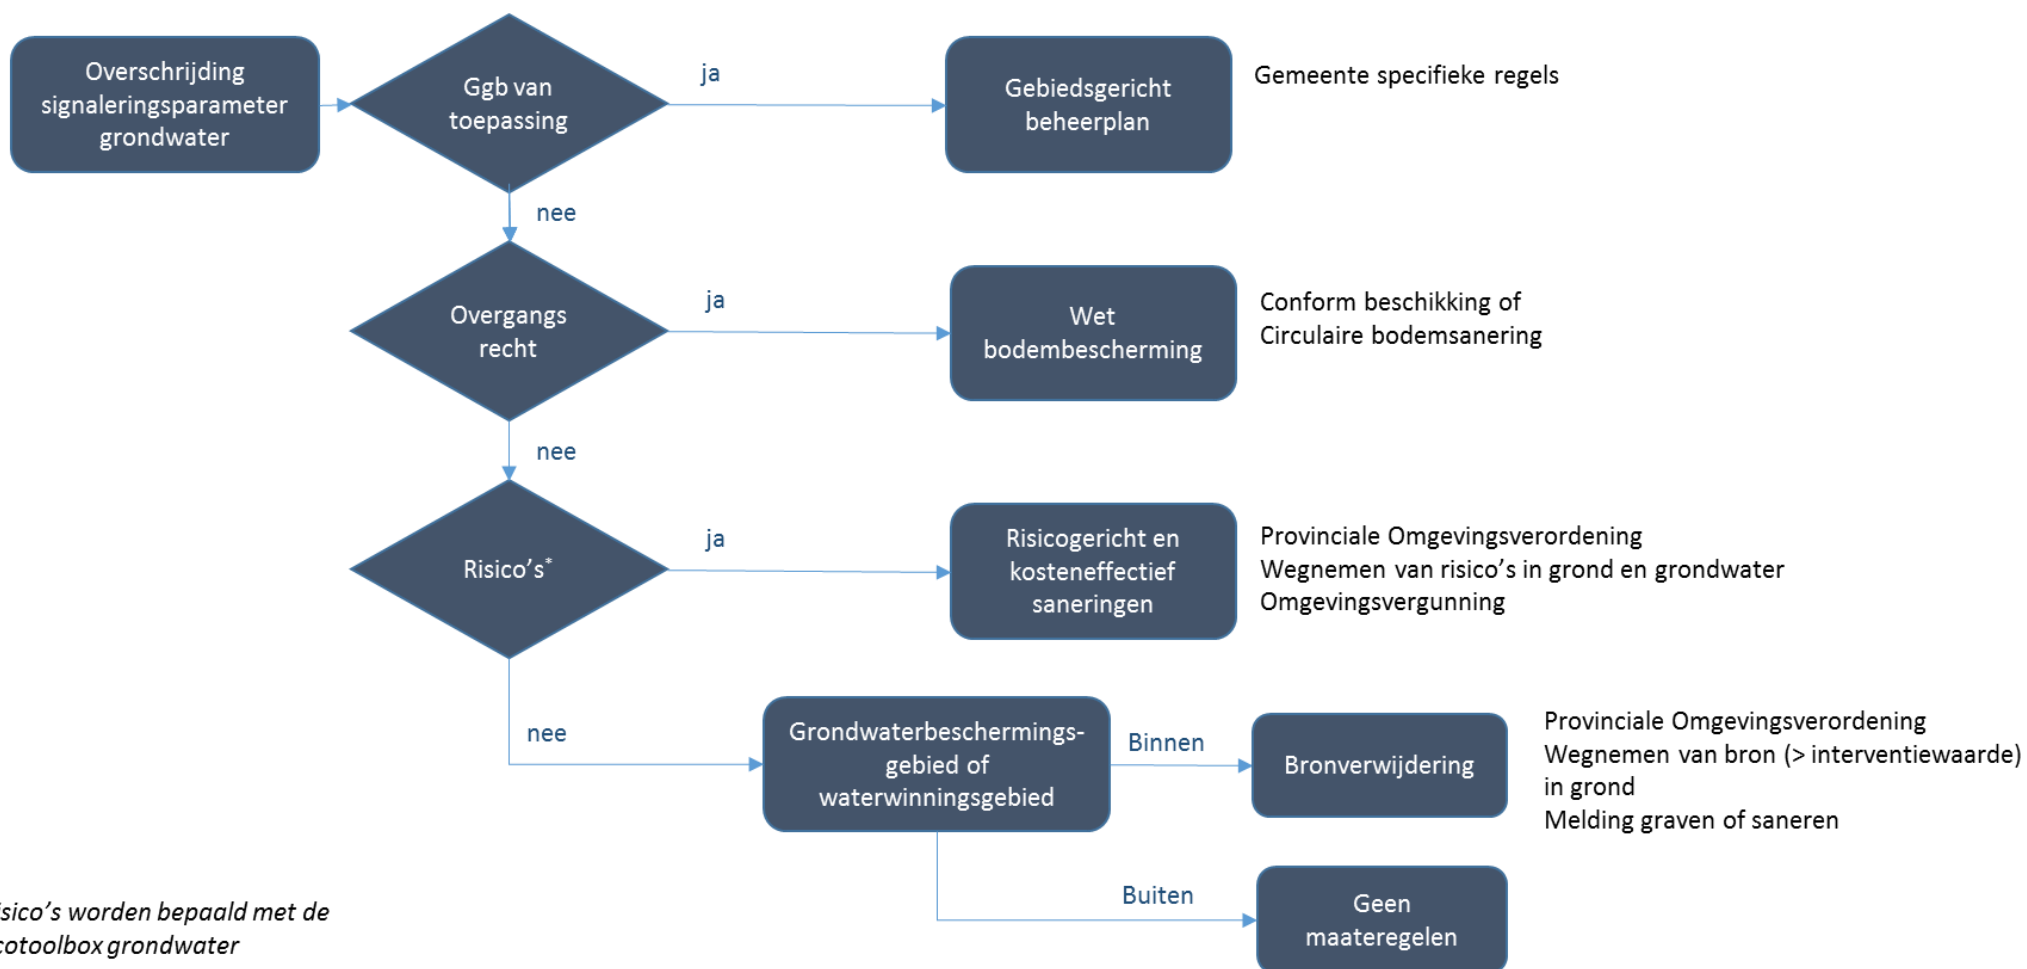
Overschrijding signaleringsparameter grondwater

Ggb van toepassing

ja

Gebiedsgericht beheerplan

Gemeente specifieke regels

nee

Overgangs recht

ja

Wet bodembescherming

Conform beschikking of Circulaire bodemsanering

nee

Risico's*

ja

Risicogericht en kosteneffectief saneringen

Provinciale Omgevingsverordening
Wegnemen van risico's in grond en grondwater
Omgevingsvergunning

nee

Grondwaterbeschermings-gebied of waterwinningsgebied

Binnen

Bronverwijdering

Provinciale Omgevingsverordening
Wegnemen van bron (> interventiewaarde) in grond
Melding graven of saneren

Buiten

Geen maateregelen

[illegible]isico's worden bepaald met de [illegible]cotoolbox grondwater